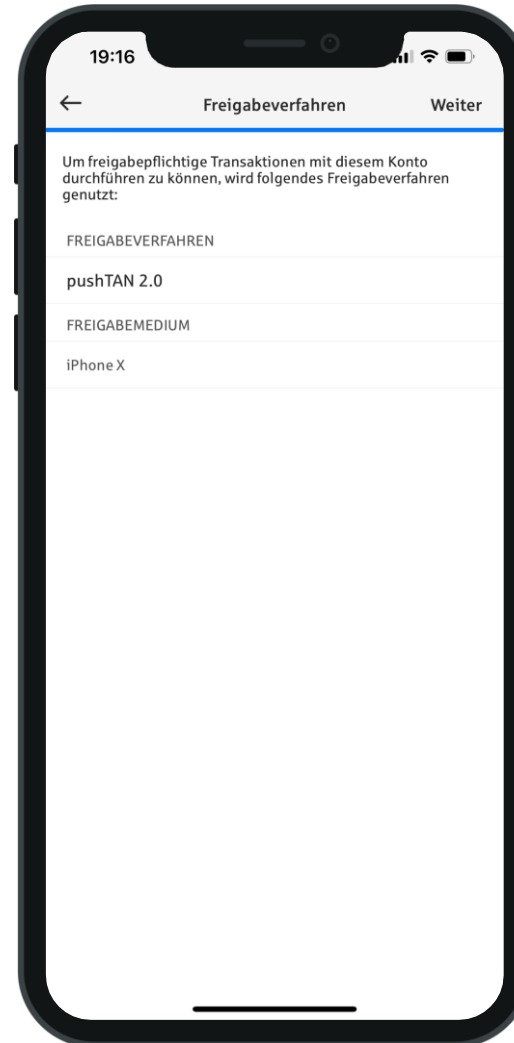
19:16

←

Freigabeverfahren

Weiter

Um freigabepflichtige Transaktionen mit diesem Konto durchführen zu können, wird folgendes Freigabeverfahren genutzt:

FREIGABEVERFAHREN

pushTAN 2.0

FREIGABEMEDIUM

iPhone X